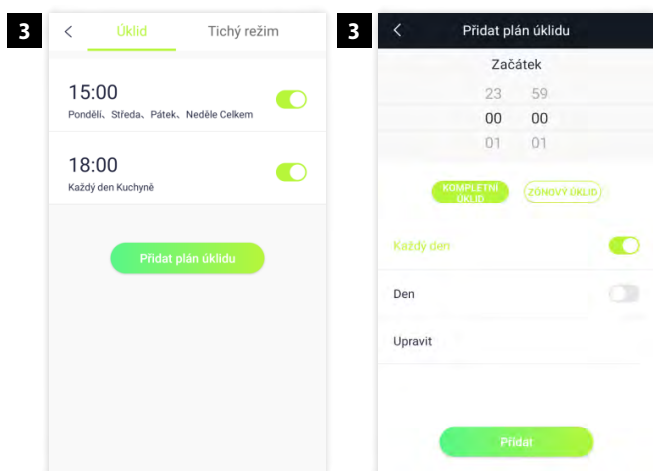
3

<

Úklid

Tichý režim

15:00

Pondělí、Středa、Pátek、Neděle Celkem

18:00

Každý den Kuchyně

Přidat plán úklidu

3

<

Přidat plán úklidu

Začátek

23 59

00 00

01 01

KOMPLETNÍ ÚKLID

ZÓNOVÝ ÚKLID

Každý den

Den

Upravit

Přidat